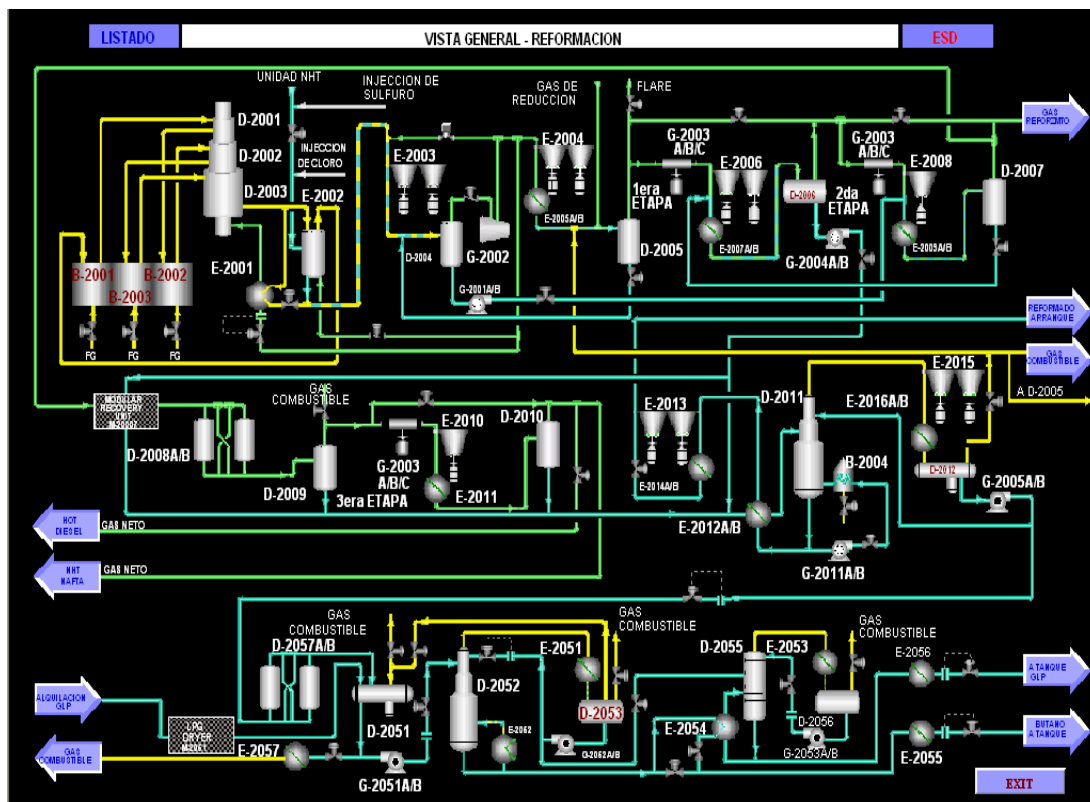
LISTADO

VISTA GENERAL - REFORMACION

ESD

UNIDAD NHT

INJECCION DE SULFURO

INJECCION DECLORO

GAS DE REDUCCION

FLARE

GAS REFORMIDO

D-2001

D-2002

D-2003

E-2002

E-2003

E-2004

E-2005A/B

1era ETAPA

G-2003 A/B/C

E-2006

E-2007A/B

D-2006

2da ETAPA

G-2003 A/B/C

E-2008

E-2009A/B

D-2007

B-2001

B-2002

B-2003

E-2001

D-2004

G-2002

G-2001A/B

D-2005

G-2004A/B

FG

FG

FG

REFORMADO ARRANQUE

GAS COMBUSTIBLE

A D-2005

MODULAR RECOVERY UNIT

D-2008A/B

GAS COMBUSTIBLE

E-2010

D-2010

G-2003 A/B/C

D-2009

3era ETAPA

E-2011

E-2013

E-2014A/B

D-2011

E-2016A/B

E-2015

B-2004

D-2012

G-2005A/B

E-2012A/B

G-2011A/B

NHT DIESEL

GAS NETO

NHT NAFTA

GAS NETO

GAS COMBUSTIBLE

D-2057A/B

GAS COMBUSTIBLE

E-2051

D-2052

D-2053

E-2052

G-2052A/B

D-2055

E-2053

GAS COMBUSTIBLE

E-2056

A TANQUE GLP

D-2056

G-2053A/B

E-2054

BUTANO A TANQUE

E-2055

ALQUILACION GLP

LPG DRYER

GAS COMBUSTIBLE

E-2057

D-2051

G-2051A/B

EXIT